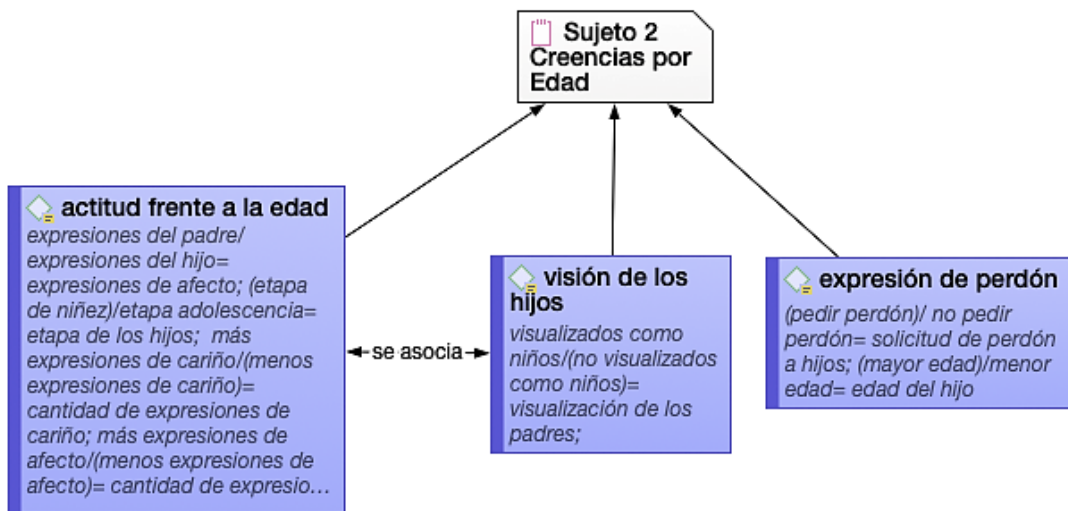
Sujeto 2 Creencias por Edad

actitud frente a la edad
expresiones del padre/ expresiones del hijo= expresiones de afecto; (etapa de niñez)/etapa adolescencia= etapa de los hijos; más expresiones de cariño/(menos expresiones de cariño)= cantidad de expresiones de cariño; más expresiones de afecto/(menos expresiones de afecto)= cantidad de expresio…

se asocia

visión de los hijos
visualizados como niños/(no visualizados como niños)= visualización de los padres;

expresión de perdón
(pedir perdón)/ no pedir perdón= solicitud de perdón a hijos; (mayor edad)/menor edad= edad del hijo